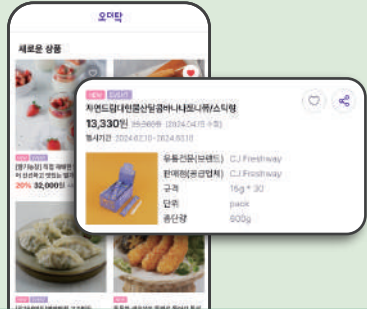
오더탑

새로운 상품

NEW EVENT

(방기농장) 특등 제배한 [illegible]

20% 32,000원 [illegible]

NEW EVENT

자연드림대현일산일콤바니나지나(뭉)/스틱형

13,330원 39,560원 (2024.04.15 수정)

행사기간 2024.02.10 ~ 2024.05.10

| 유통·판매(브랜드) | CJ Freshway |
|---|---|
| 판매처(공급업체) | CJ Freshway |
| 규격 | 15g * 30 |
| 단위 | pack |
| 총단량 | 600g |

NEW EVENT

NEW